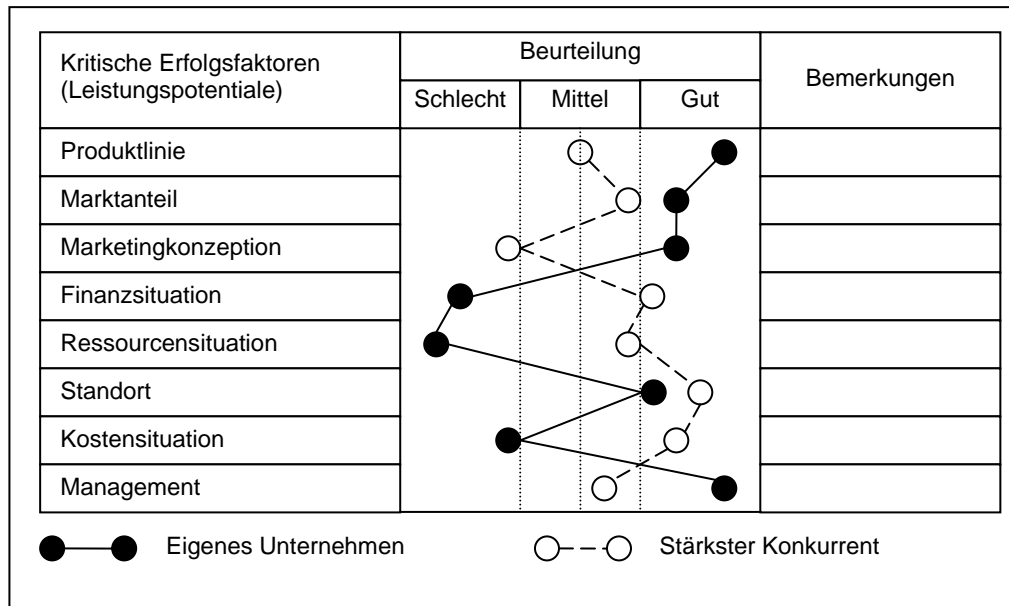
| Kritische Erfolgsfaktoren (Leistungspotentiale) | Beurteilung: Schlecht | Beurteilung: Mittel | Beurteilung: Gut | Bemerkungen |
|---|---|---|---|---|
| Produktlinie | | | | |
| Marktanteil | | | | |
| Marketingkonzeption | | | | |
| Finanzsituation | | | | |
| Ressourcensituation | | | | |
| Standort | | | | |
| Kostensituation | | | | |
| Management | | | | |

Eigenes Unternehmen

Stärkster Konkurrent